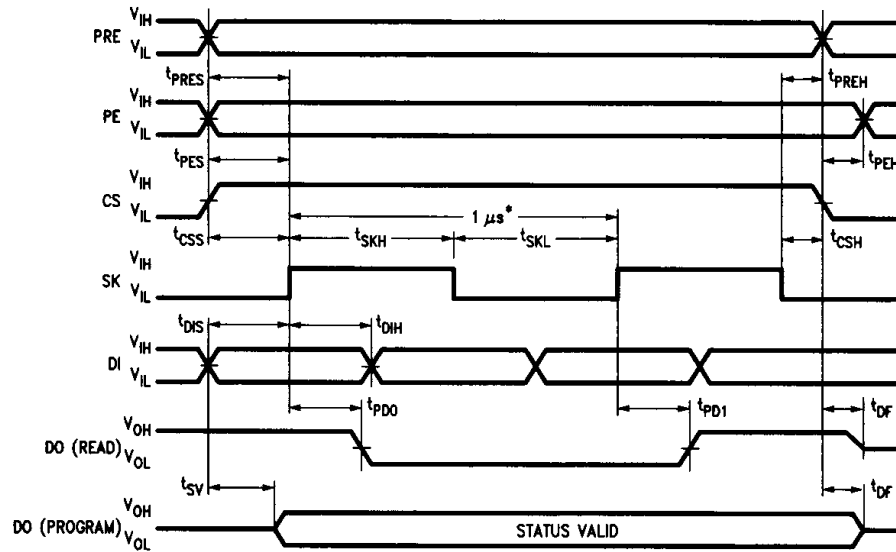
PRE $V_{IH}$ $V_{IL}$

$t_{PRES}$

$t_{PREH}$

PE $V_{IH}$ $V_{IL}$

$t_{PES}$

$t_{PEH}$

CS $V_{IH}$ $V_{IL}$

$1\ \mu s^*$

$t_{CSS}$ $t_{SKH}$ $t_{SKL}$ $t_{CSH}$

SK $V_{IH}$ $V_{IL}$

$t_{DIS}$ $t_{DIH}$

DI $V_{IH}$ $V_{IL}$

$t_{PD0}$ $t_{PD1}$ $t_{DF}$

DO (READ) $V_{OH}$ $V_{OL}$

$t_{SV}$ $t_{DF}$

DO (PROGRAM) $V_{OH}$ $V_{OL}$

STATUS VALID